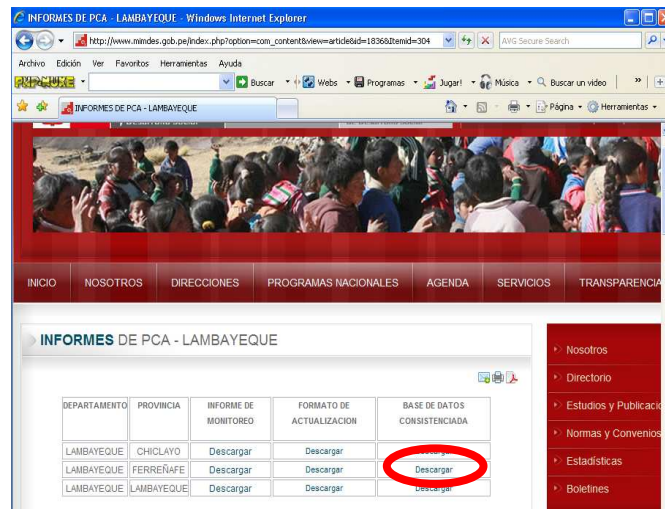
INFORMES DE PCA - LAMBAYEQUE - Windows Internet Explorer

http://www.mimdes.gob.pe/index.php?option=com_content&view=article&id=1836&Itemid=304

AVG Secure Search

Archivo Edición Ver Favoritos Herramientas Ayuda

Buscar Webs Programas Jugar! Música Buscar un video

INFORMES DE PCA - LAMBAYEQUE

Página Herramientas

INICIO NOSOTROS DIRECCIONES PROGRAMAS NACIONALES AGENDA SERVICIOS TRANSPARENCIA

INFORMES DE PCA - LAMBAYEQUE

| DEPARTAMENTO | PROVINCIA | INFORME DE MONITOREO | FORMATO DE ACTUALIZACION | BASE DE DATOS CONSISTENCIADA |
|---|---|---|---|---|
| LAMBAYEQUE | CHICLAYO | Descargar | Descargar | Descargar |
| LAMBAYEQUE | FERREÑAFE | Descargar | Descargar | Descargar |
| LAMBAYEQUE | LAMBAYEQUE | Descargar | Descargar | Descargar |

Nosotros
Directorio
Estudios y Publicacio
Normas y Convenios
Estadísticas
Boletines